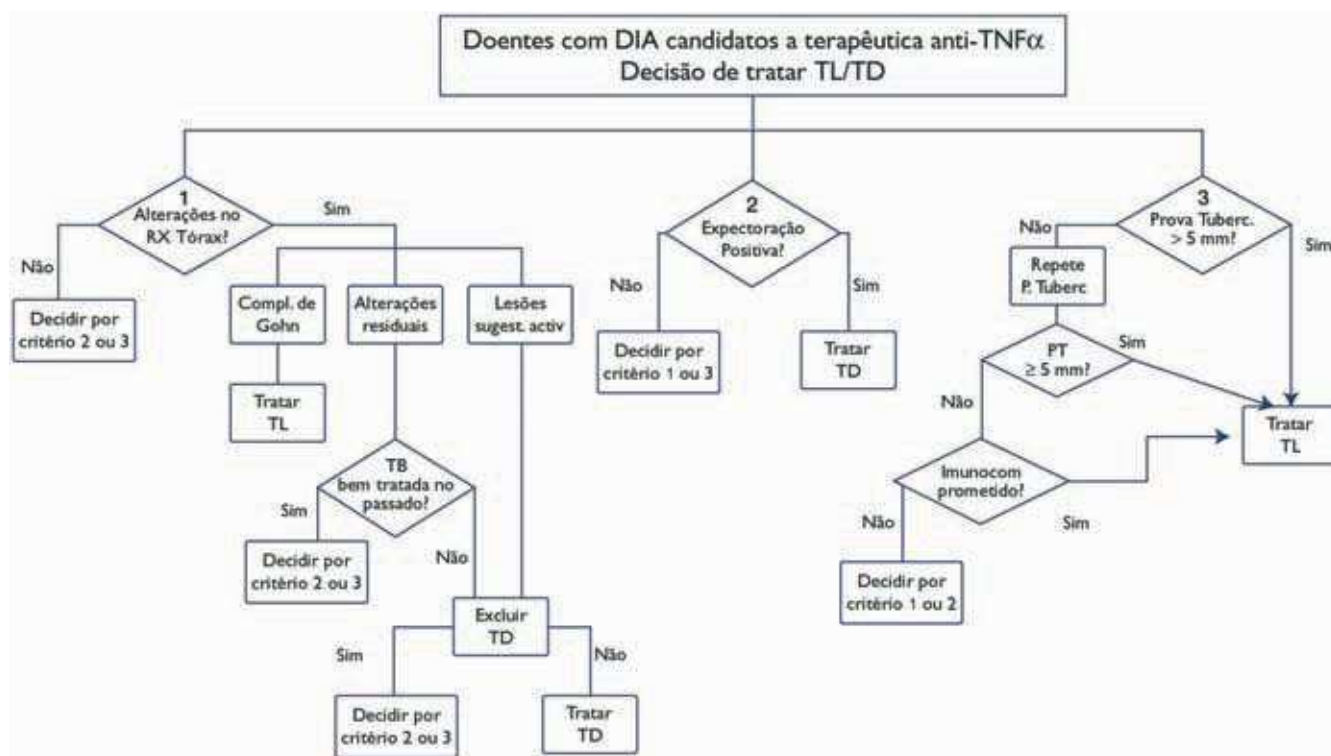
Doentes com DIA candidatos a terapêutica anti-TNF$\alpha$
Decisão de tratar TL/TD

1
Alterações no RX Tórax?

Sim

Não

Decidir por critério 2 ou 3

Compl. de Gohn

Alterações residuais

Lesões sugest. activ

Tratar TL

TB bem tratada no passado?

Sim

Decidir por critério 2 ou 3

Não

Excluir TD

Sim

Não

Decidir por critério 2 ou 3

Tratar TD

2
Expectoração Positiva?

Não

Sim

Decidir por critério 1 ou 3

Tratar TD

3
Prova Tuberc. > 5 mm?

Não

Sim

Repete P. Tuberc

PT $\geq$ 5 mm?

Sim

Não

Tratar TL

Imunocom prometido?

Não

Sim

Decidir por critério 1 ou 2